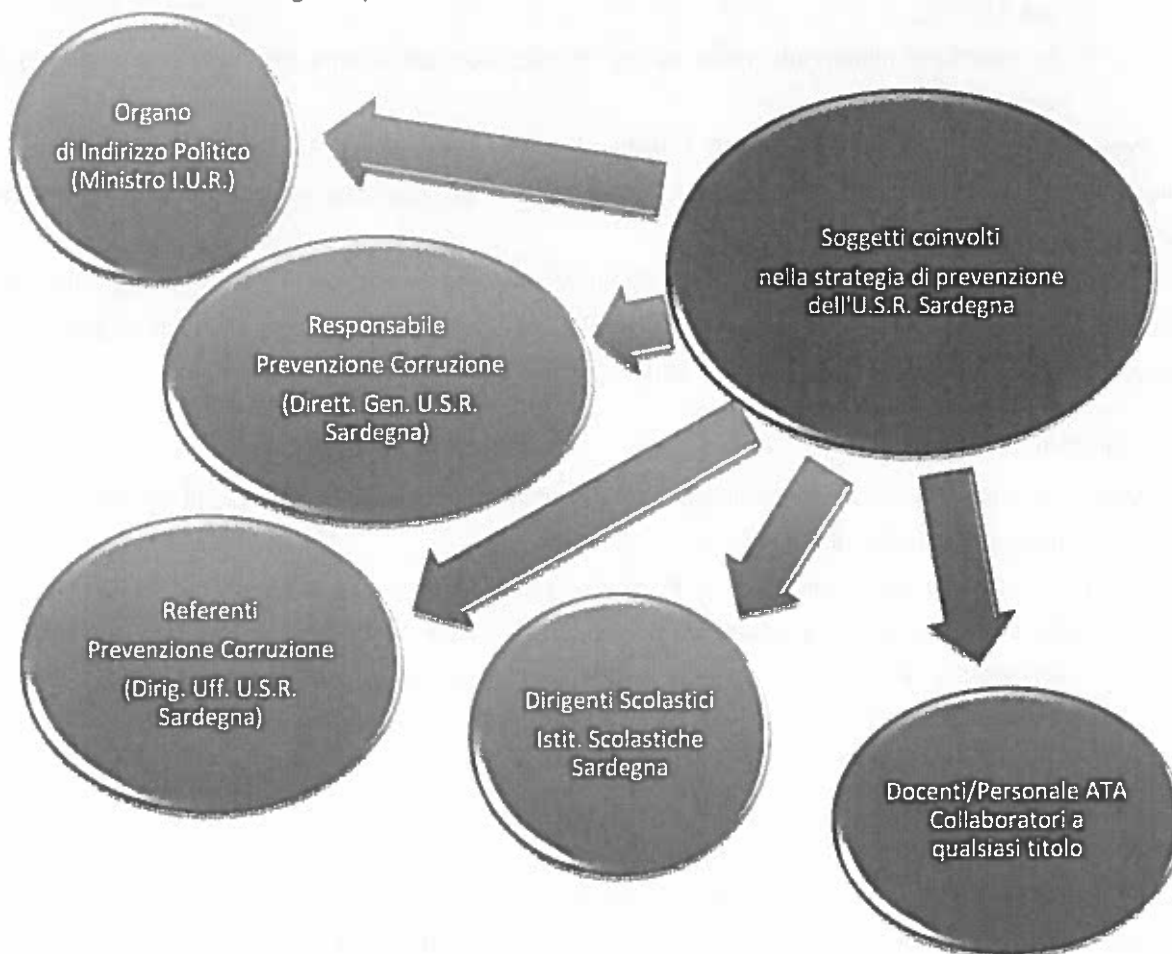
Soggetti coinvolti nella strategia di prevenzione dell'U.S.R. Sardegna

Organo di Indirizzo Politico (Ministro I.U.R.)

Responsabile Prevenzione Corruzione (Dirett. Gen. U.S.R. Sardegna)

Referenti Prevenzione Corruzione (Dirig. Uff. U.S.R. Sardegna)

Dirigenti Scolastici Istit. Scolastiche Sardegna

Docenti/Personale ATA Collaboratori a qualsiasi titolo